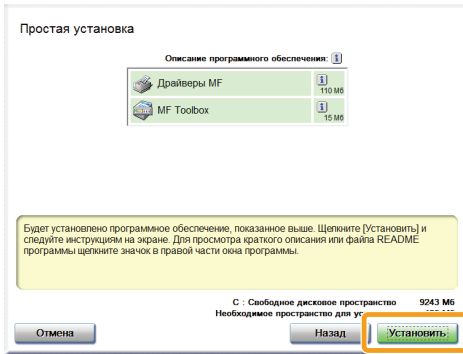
Простая установка

Описание программного обеспечения: i

Драйверы MF
i
110 Мб

MF Toolbox
i
15 Мб

Будет установлено программное обеспечение, показанное выше. Щелкните [Установить] и следуйте инструкциям на экране. Для просмотра краткого описания или файла README программы щелкните значок в правой части окна программы.

C : Свободное дисковое пространство 9243 Мб
Необходимое пространство для ус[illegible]

Отмена
Назад
Установить